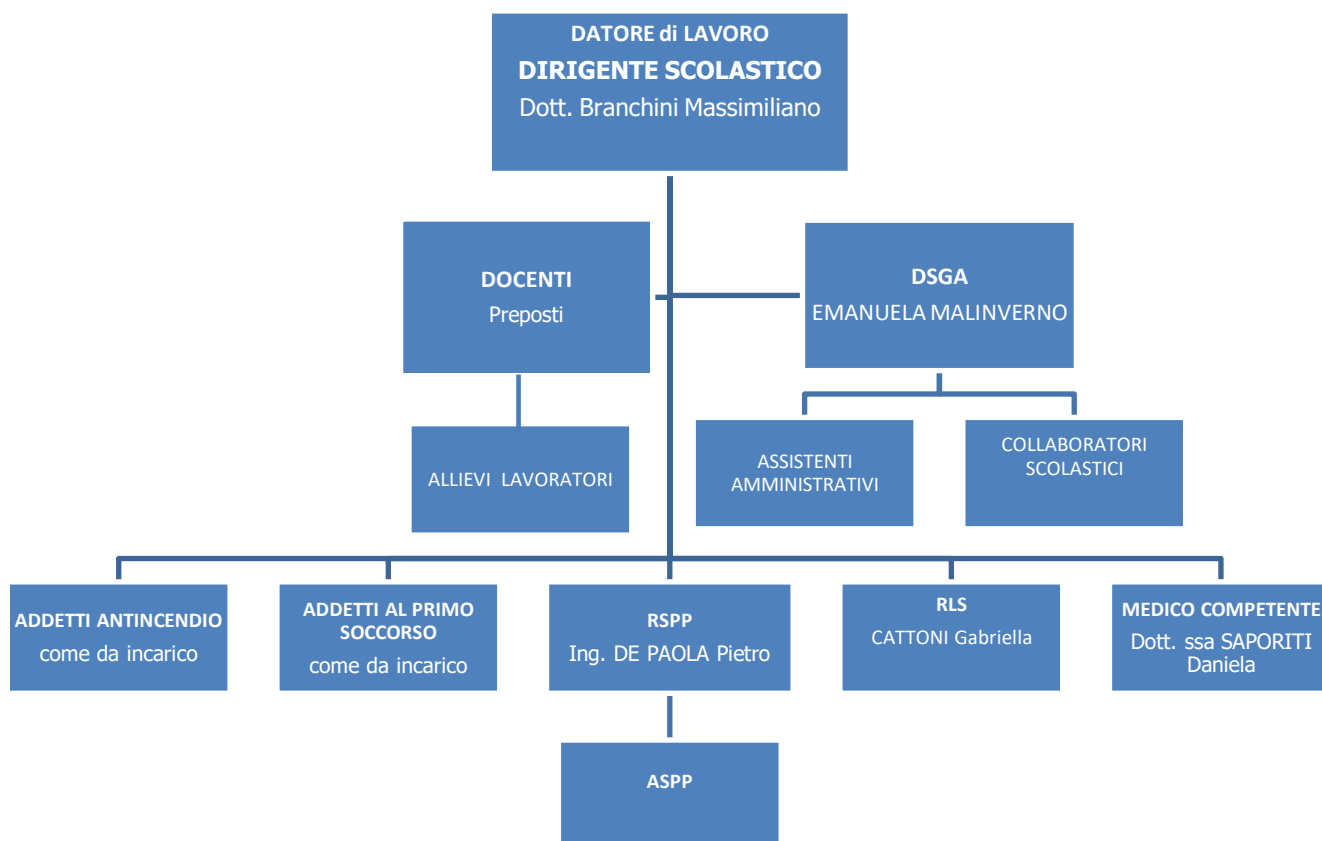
DATORE di LAVORO
DIRIGENTE SCOLASTICO
Dott. Branchini Massimiliano

DOCENTI
Preposti

DSGA
EMANUELA MALINVERNO

ALLIEVI LAVORATORI

ASSISTENTI AMMINISTRATIVI

COLLABORATORI SCOLASTICI

ADDETTI ANTINCENDIO
come da incarico

ADDETTI AL PRIMO SOCCORSO
come da incarico

RSPP
Ing. DE PAOLA Pietro

RLS
CATTONI Gabriella

MEDICO COMPETENTE
Dott. ssa SAPORITI Daniela

ASPP